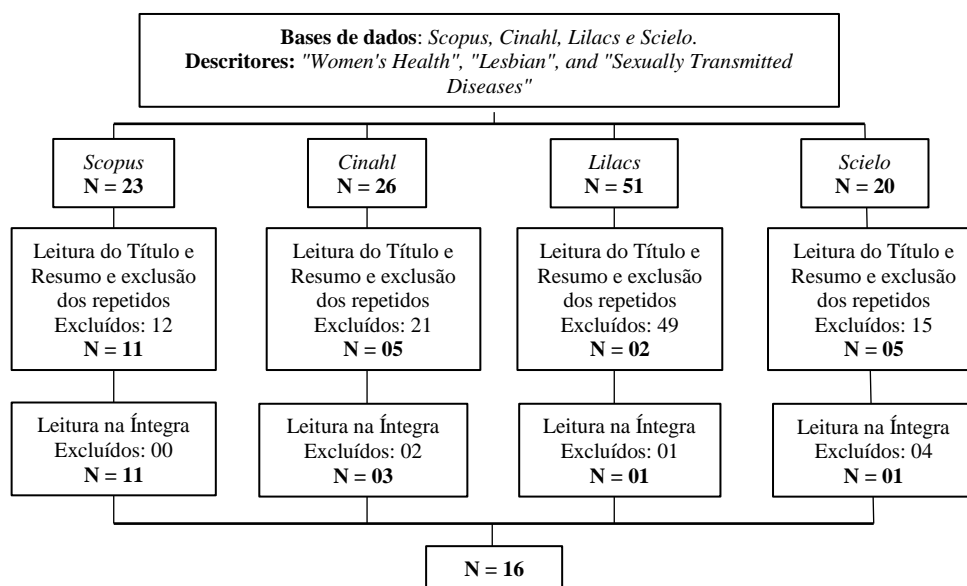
Bases de dados: Scopus, Cinahl, Lilacs e Scielo.
Descritores: "Women's Health", "Lesbian", and "Sexually Transmitted Diseases"

Scopus
N = 23

Leitura do Título e Resumo e exclusão dos repetidos
Excluídos: 12
N = 11

Leitura na Íntegra
Excluídos: 00
N = 11

Cinahl
N = 26

Leitura do Título e Resumo e exclusão dos repetidos
Excluídos: 21
N = 05

Leitura na Íntegra
Excluídos: 02
N = 03

Lilacs
N = 51

Leitura do Título e Resumo e exclusão dos repetidos
Excluídos: 49
N = 02

Leitura na Íntegra
Excluídos: 01
N = 01

Scielo
N = 20

Leitura do Título e Resumo e exclusão dos repetidos
Excluídos: 15
N = 05

Leitura na Íntegra
Excluídos: 04
N = 01

N = 16